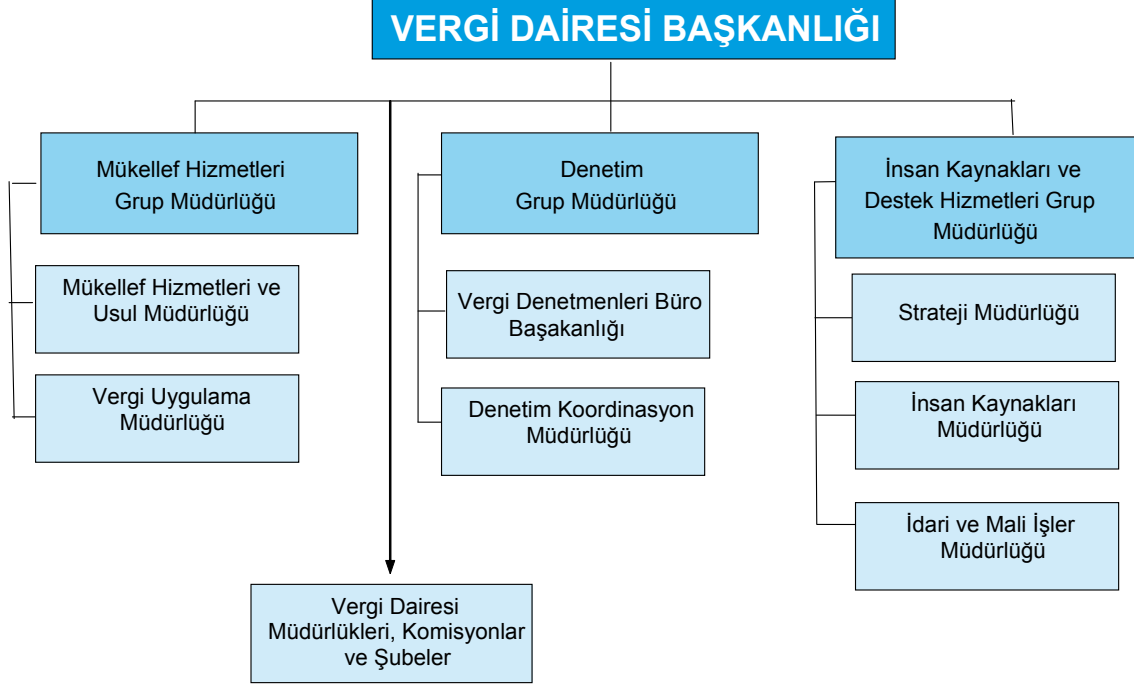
VERGİ DAİRESİ BAŞKANLIĞI

Mükellef Hizmetleri Grup Müdürlüğü

Mükellef Hizmetleri ve Usul Müdürlüğü

Vergi Uygulama Müdürlüğü

Denetim Grup Müdürlüğü

Vergi Denetmenleri Büro Başakanlığı

Denetim Koordinasyon Müdürlüğü

İnsan Kaynakları ve Destek Hizmetleri Grup Müdürlüğü

Strateji Müdürlüğü

İnsan Kaynakları Müdürlüğü

İdari ve Mali İşler Müdürlüğü

Vergi Dairesi Müdürlükleri, Komisyonlar ve Şubeler